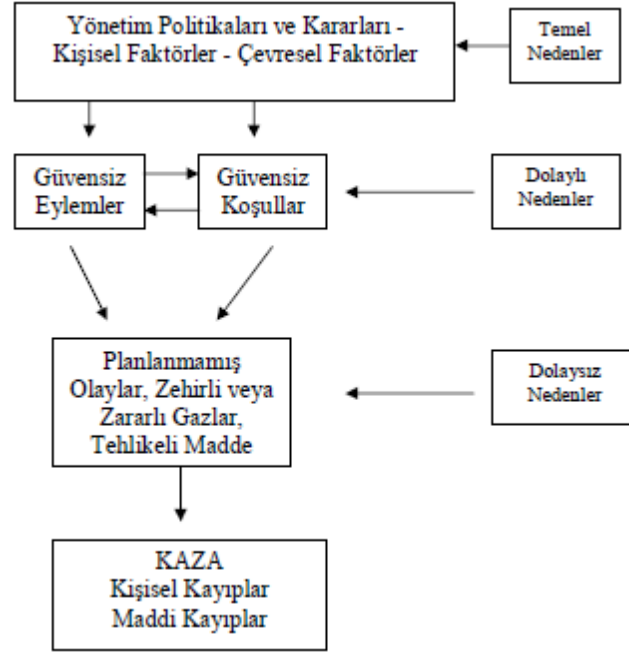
Yönetim Politikaları ve Kararları - Kişisel Faktörler - Çevresel Faktörler

Temel Nedenler

Güvensiz Eylemler

Güvensiz Koşullar

Dolaylı Nedenler

Planlanmamış Olaylar, Zehirli veya Zararlı Gazlar, Tehlikeli Madde

Dolaysız Nedenler

KAZA
Kişisel Kayıplar
Maddi Kayıplar